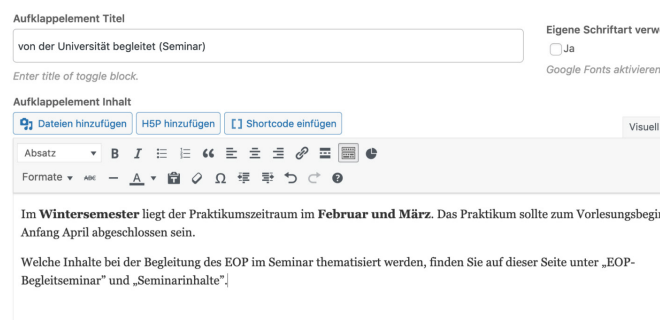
Aufklappelement Titel

von der Universität begleitet (Seminar)

Enter title of toggle block.

Eigene Schriftart verw

Ja

Google Fonts aktivieren

Aufklappelement Inhalt

Dateien hinzufügen H5P hinzufügen [ ] Shortcode einfügen

Visuell

Absatz

Formate

Im **Wintersemester** liegt der Praktikumszeitraum im **Februar und März**. Das Praktikum sollte zum Vorlesungsbegi Anfang April abgeschlossen sein.

Welche Inhalte bei der Begleitung des EOP im Seminar thematisiert werden, finden Sie auf dieser Seite unter „EOP-Begleitseminar" und „Seminarinhalte".